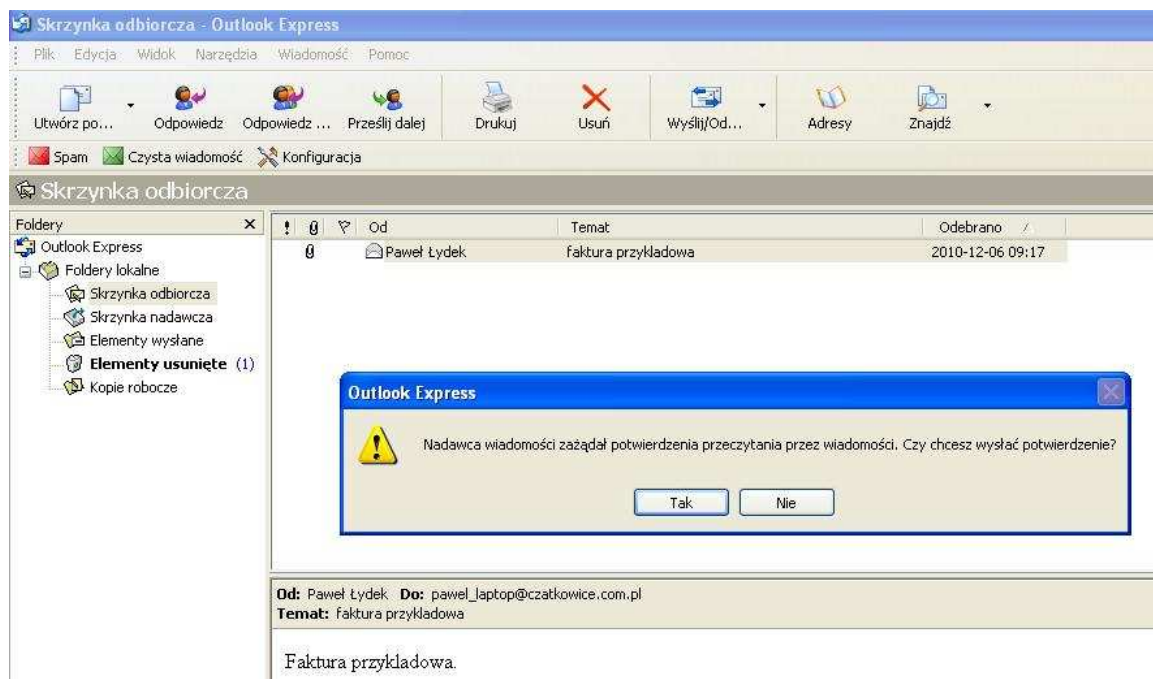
Skrzynka odbiorcza - Outlook Express

Plik Edycja Widok Narzędzia Wiadomość Pomoc

Utwórz po... Odpowiedz Odpowiedz ... Prześlij dalej Drukuj Usuń Wyślij/Od... Adresy Znajdź

Spam Czysta wiadomość Konfiguracja

Skrzynka odbiorcza

Foldery ×

Outlook Express
Foldery lokalne
Skrzynka odbiorcza
Skrzynka nadawcza
Elementy wysłane
**Elementy usunięte** (1)
Kopie robocze

| ! | | | Od | Temat | Odebrano |
|---|---|---|---|---|---|
| | | | Paweł Łydek | faktura przykladowa | 2010-12-06 09:17 |

Outlook Express

Nadawca wiadomości zażądał potwierdzenia przeczytania przez wiadomości. Czy chcesz wysłać potwierdzenie?

Tak Nie

**Od:** Paweł Łydek **Do:** pawel_laptop@czatkowice.com.pl
**Temat:** faktura przykladowa

Faktura przykladowa.